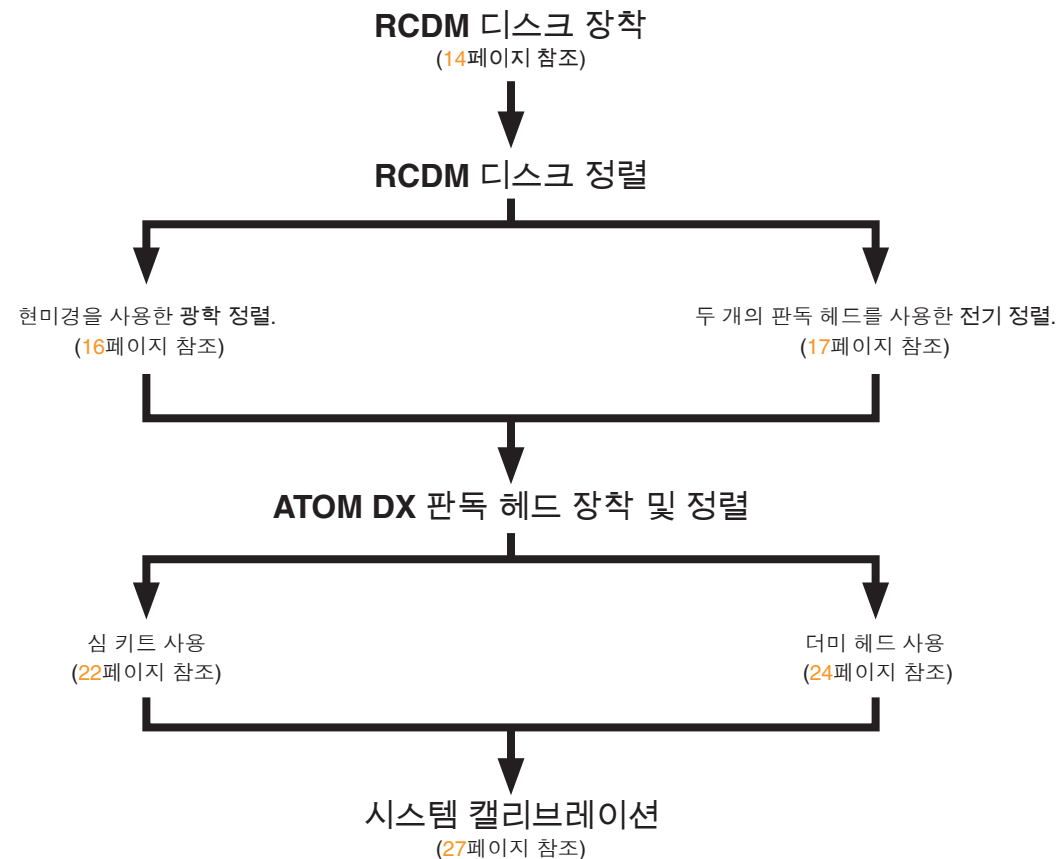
RCDM 디스크 장착
(14페이지 참조)

RCDM 디스크 정렬

현미경을 사용한 광학 정렬.
(16페이지 참조)

두 개의 판독 헤드를 사용한 전기 정렬.
(17페이지 참조)

ATOM DX 판독 헤드 장착 및 정렬

심 키트 사용
(22페이지 참조)

더미 헤드 사용
(24페이지 참조)

시스템 캘리브레이션
(27페이지 참조)